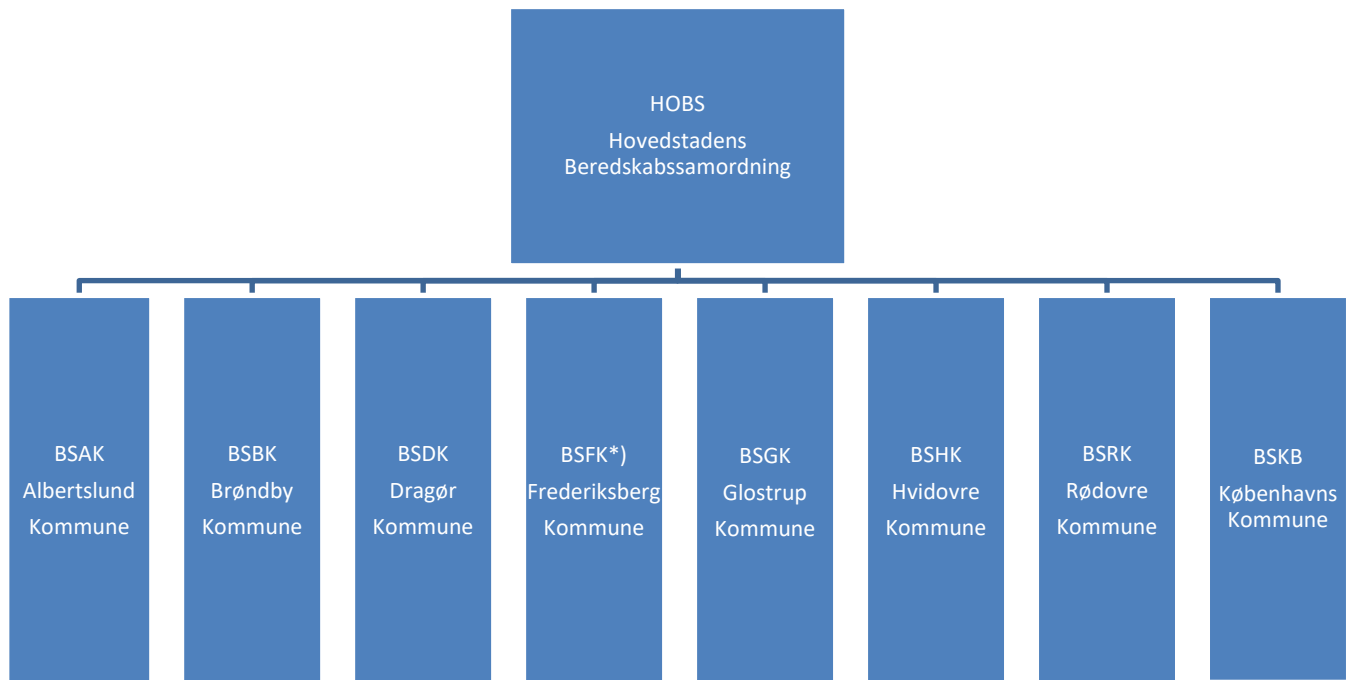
HOBS
Hovedstadens Beredskabssamordning

BSAK
Albertslund Kommune

BSBK
Brøndby Kommune

BSDK
Dragør Kommune

BSFK*)
Frederiksberg Kommune

BSGK
Glostrup Kommune

BSHK
Hvidovre Kommune

BSRK
Rødovre Kommune

BSKB
Københavns Kommune